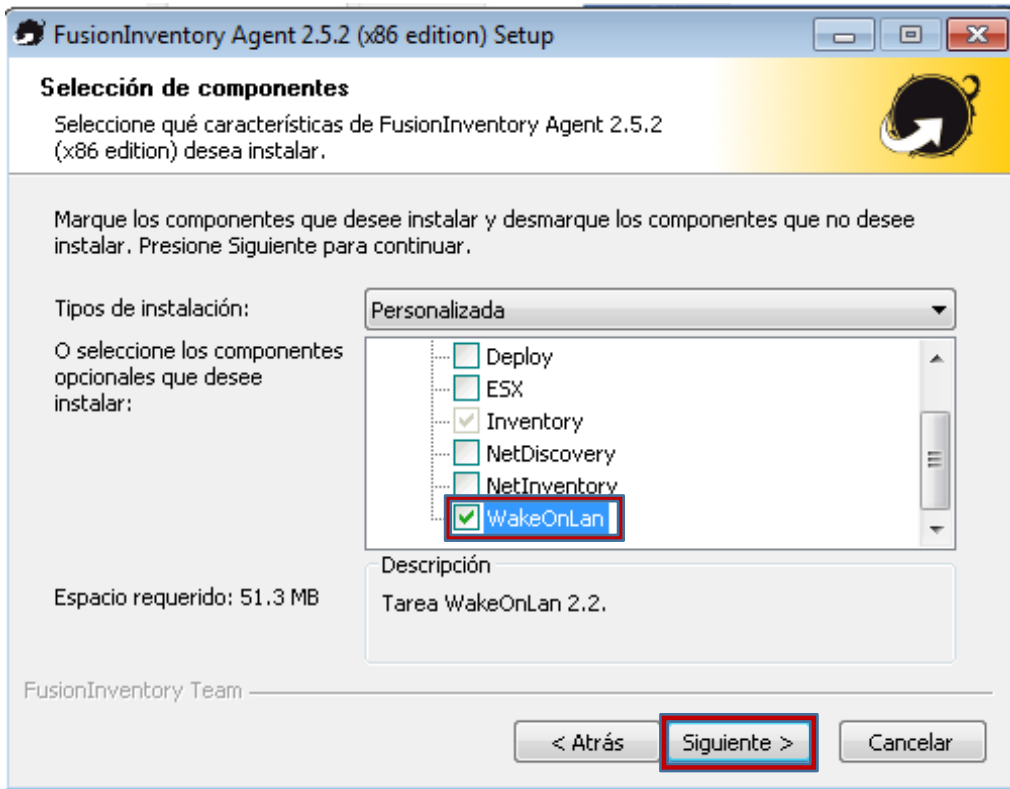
FusionInventory Agent 2.5.2 (x86 edition) Setup

Selección de componentes

Seleccione qué características de FusionInventory Agent 2.5.2 (x86 edition) desea instalar.

Marque los componentes que desee instalar y desmarque los componentes que no desee instalar. Presione Siguiente para continuar.

Tipos de instalación:

Personalizada

O seleccione los componentes opcionales que desee instalar:

Deploy
ESX
Inventory
NetDiscovery
NetInventory
WakeOnLan

Descripción

Tarea WakeOnLan 2.2.

Espacio requerido: 51.3 MB

FusionInventory Team

< Atrás

Siguiente >

Cancelar